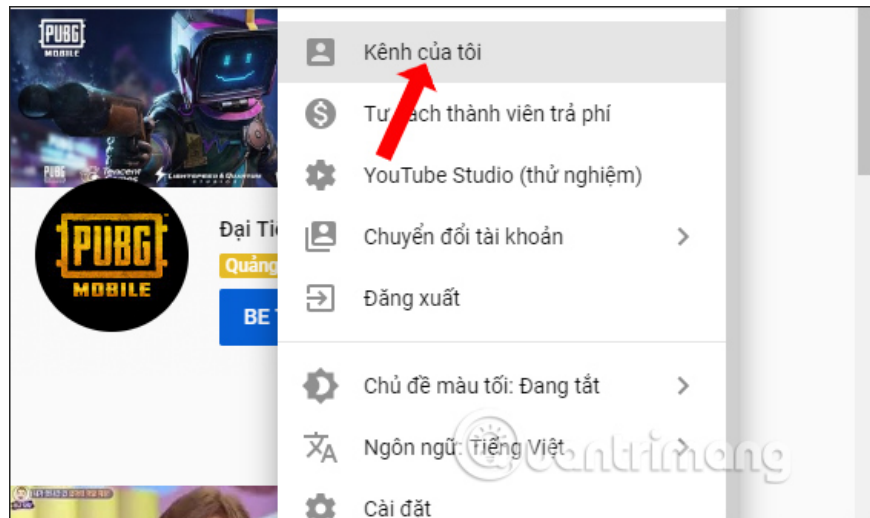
PUBG MOBILE

Tencent Games

LIGHTSPEED & QUANTUM STUDIOS

PUBG MOBILE

Đại Ti

Quảng

BE

Kênh của tôi

Tư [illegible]ách thành viên trả phí

YouTube Studio (thử nghiệm)

Chuyển đổi tài khoản

Đăng xuất

Chủ đề màu tối: Đang tắt

Ngôn ngữ: Tiếng Việt

Cài đặt

quantrimang